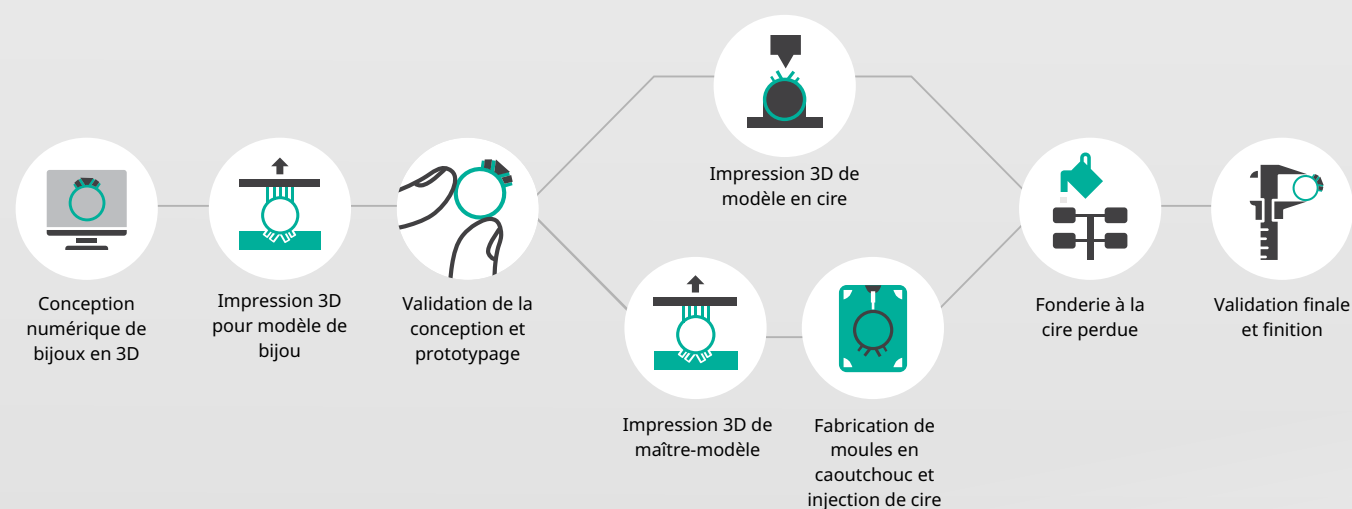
Conception numérique de bijoux en 3D

Impression 3D pour modèle de bijou

Validation de la conception et prototypage

Impression 3D de modèle en cire

Impression 3D de maître-modèle

Fabrication de moules en caoutchouc et injection de cire

Fonderie à la cire perdue

Validation finale et finition